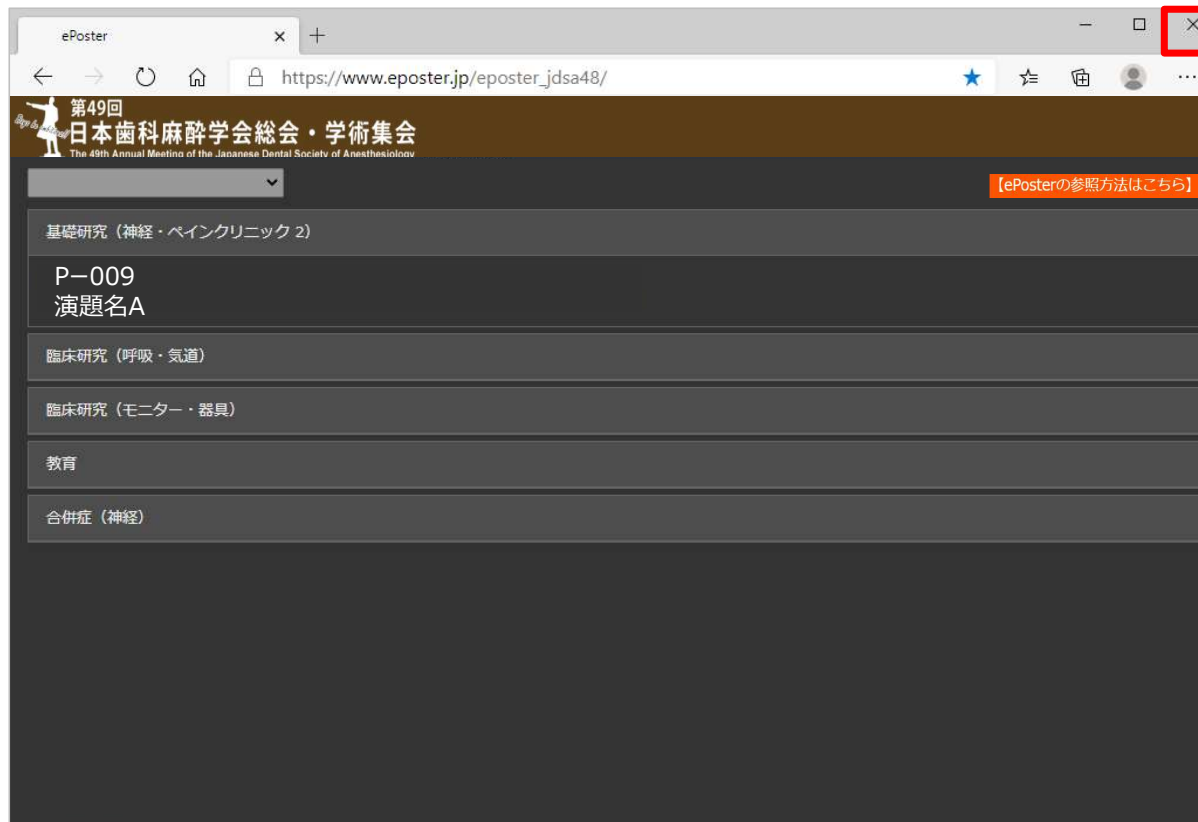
ePoster ×

https://www.eposter.jp/eposter_jdsa48/

第49回
日本歯科麻酔学会総会・学術集会
The 49th Annual Meeting of the Japanese Dental Society of Anesthesiology

【ePosterの参照方法はこちら】

基礎研究（神経・ペインクリニック 2）

P−009
演題名A

臨床研究（呼吸・気道）

臨床研究（モニター・器具）

教育

合併症（神経）